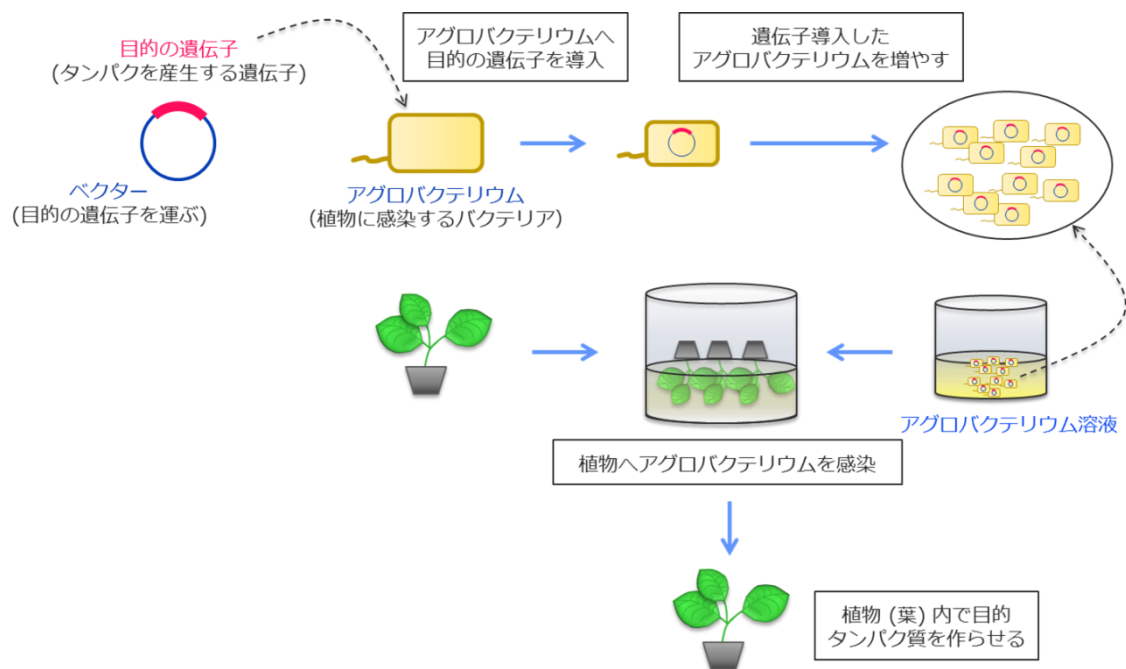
目的の遺伝子
(タンパクを産生する遺伝子)

ベクター
(目的の遺伝子を運ぶ)

アグロバクテリウムへ
目的の遺伝子を導入

アグロバクテリウム
(植物に感染するバクテリア)

遺伝子導入した
アグロバクテリウムを増やす

アグロバクテリウム溶液

植物へアグロバクテリウムを感染

植物 (葉) 内で目的
タンパク質を作らせる